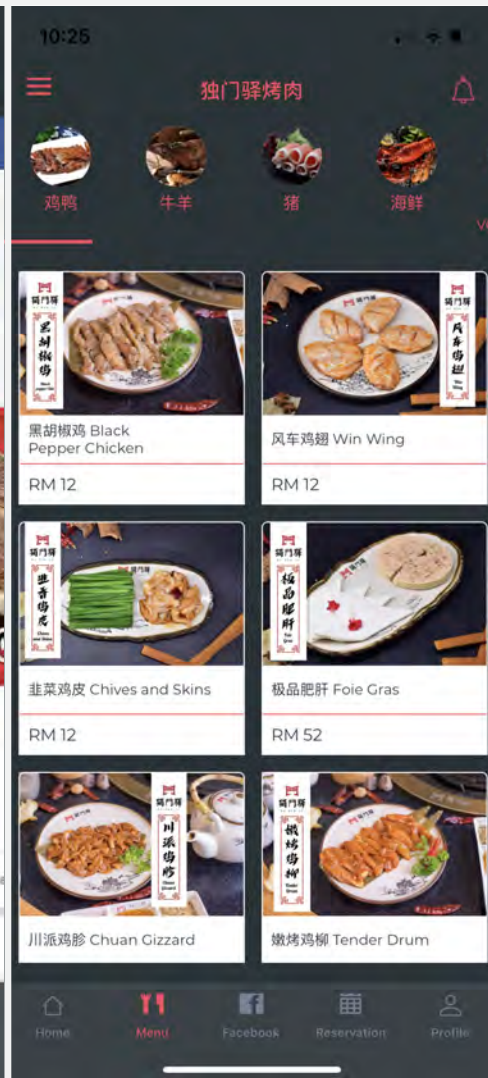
10:25

独门驿烤肉

鸡鸭
牛羊
猪
海鲜

独门驿
黑胡椒鸡
黑胡椒鸡 Black Pepper Chicken
RM 12

独门驿
风车鸡翅
风车鸡翅 Win Wing
RM 12

独门驿
韭香鸡皮
韭菜鸡皮 Chives and Skins
RM 12

独门驿
极品肥肝
极品肥肝 Foie Gras
RM 52

独门驿
川派鸡胗
川派鸡胗 Chuan Gizzard

独门驿
嫩烤鸡柳
嫩烤鸡柳 Tender Drum

Home
Menu
Facebook
Reservation
Profile